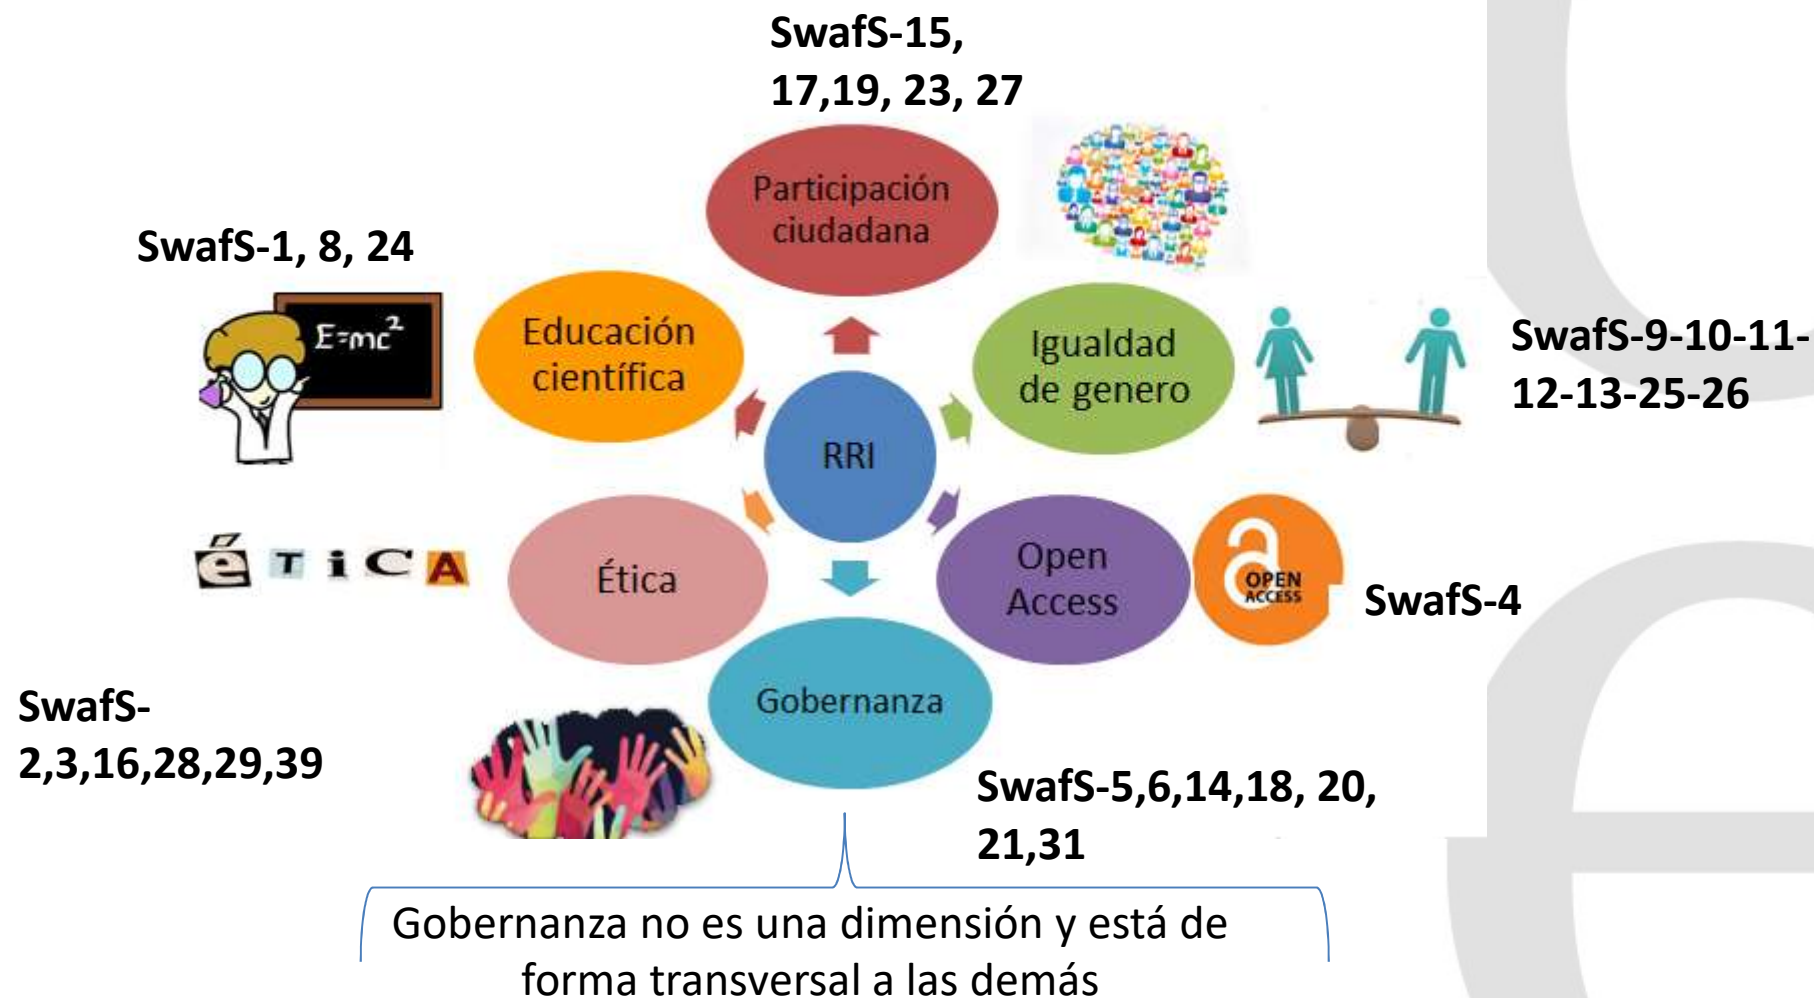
SwafS-15, 17,19, 23, 27

Participación ciudadana

SwafS-1, 8, 24

$E=mc^2$

Educación científica

Igualdad de genero

SwafS-9-10-11-12-13-25-26

RRI

éTiCA

Ética

Open Access

OPEN ACCESS

SwafS-4

SwafS-2,3,16,28,29,39

Gobernanza

SwafS-5,6,14,18, 20, 21,31

Gobernanza no es una dimensión y está de forma transversal a las demás